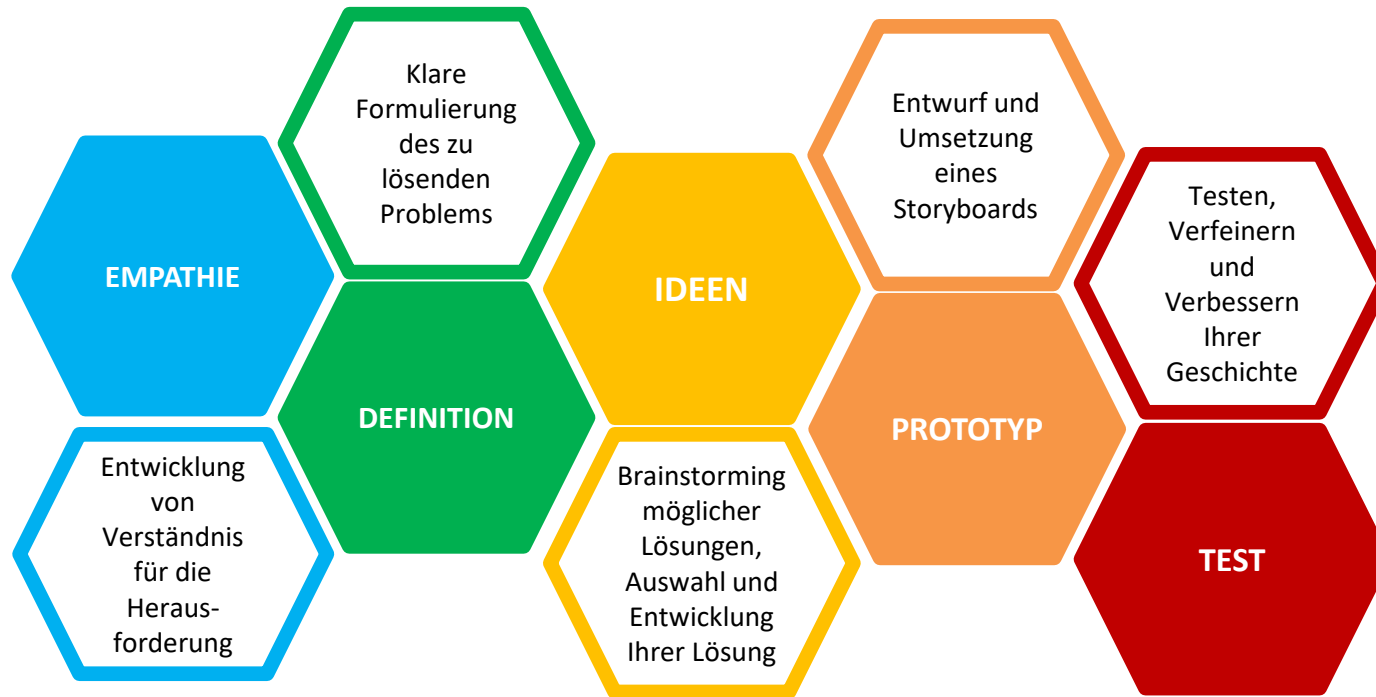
EMPATHIE

Entwicklung von Verständnis für die Herausforderung

Klare Formulierung des zu lösenden Problems

DEFINITION

IDEEN

Brainstorming möglicher Lösungen, Auswahl und Entwicklung Ihrer Lösung

Entwurf und Umsetzung eines Storyboards

PROTOTYP

Testen, Verfeinern und Verbessern Ihrer Geschichte

TEST